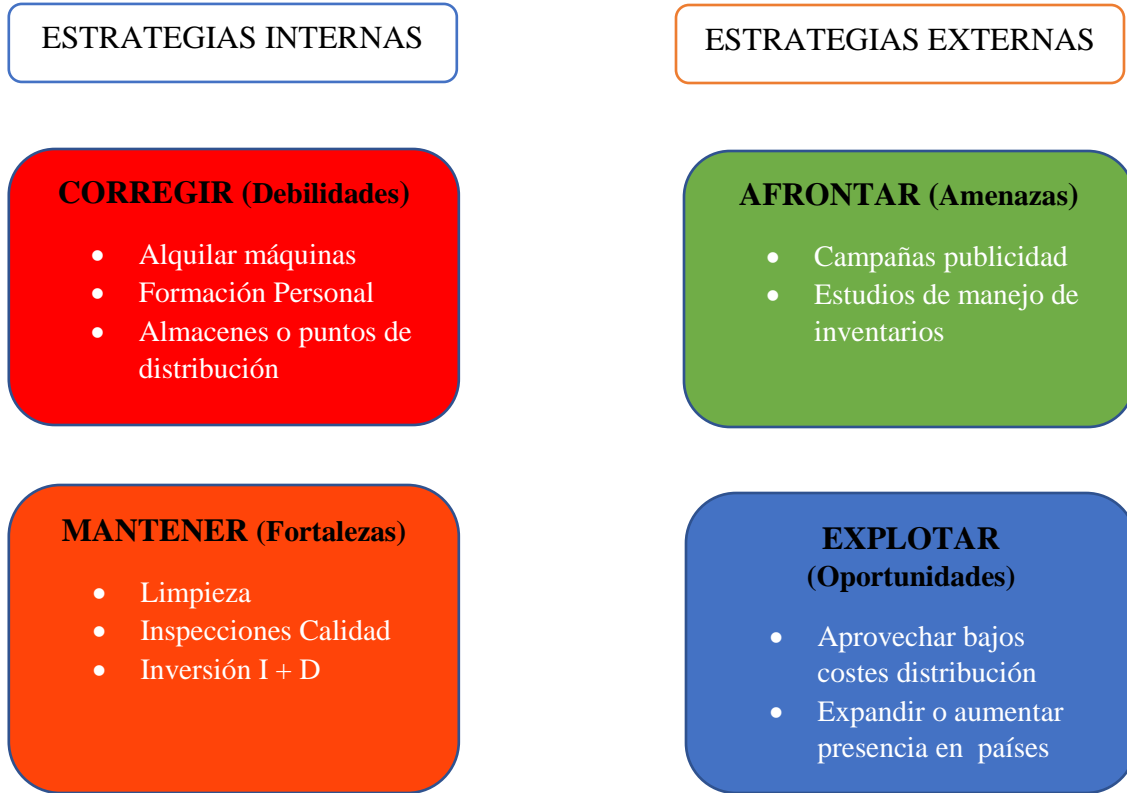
ESTRATEGIAS INTERNAS

CORREGIR (Debilidades)

- Alquilar máquinas
- Formación Personal
- Almacenes o puntos de distribución

MANTENER (Fortalezas)

- Limpieza
- Inspecciones Calidad
- Inversión I + D

ESTRATEGIAS EXTERNAS

AFRONTAR (Amenazas)

- Campañas publicidad
- Estudios de manejo de inventarios

EXPLOTAR (Oportunidades)

- Aprovechar bajos costes distribución
- Expandir o aumentar presencia en países